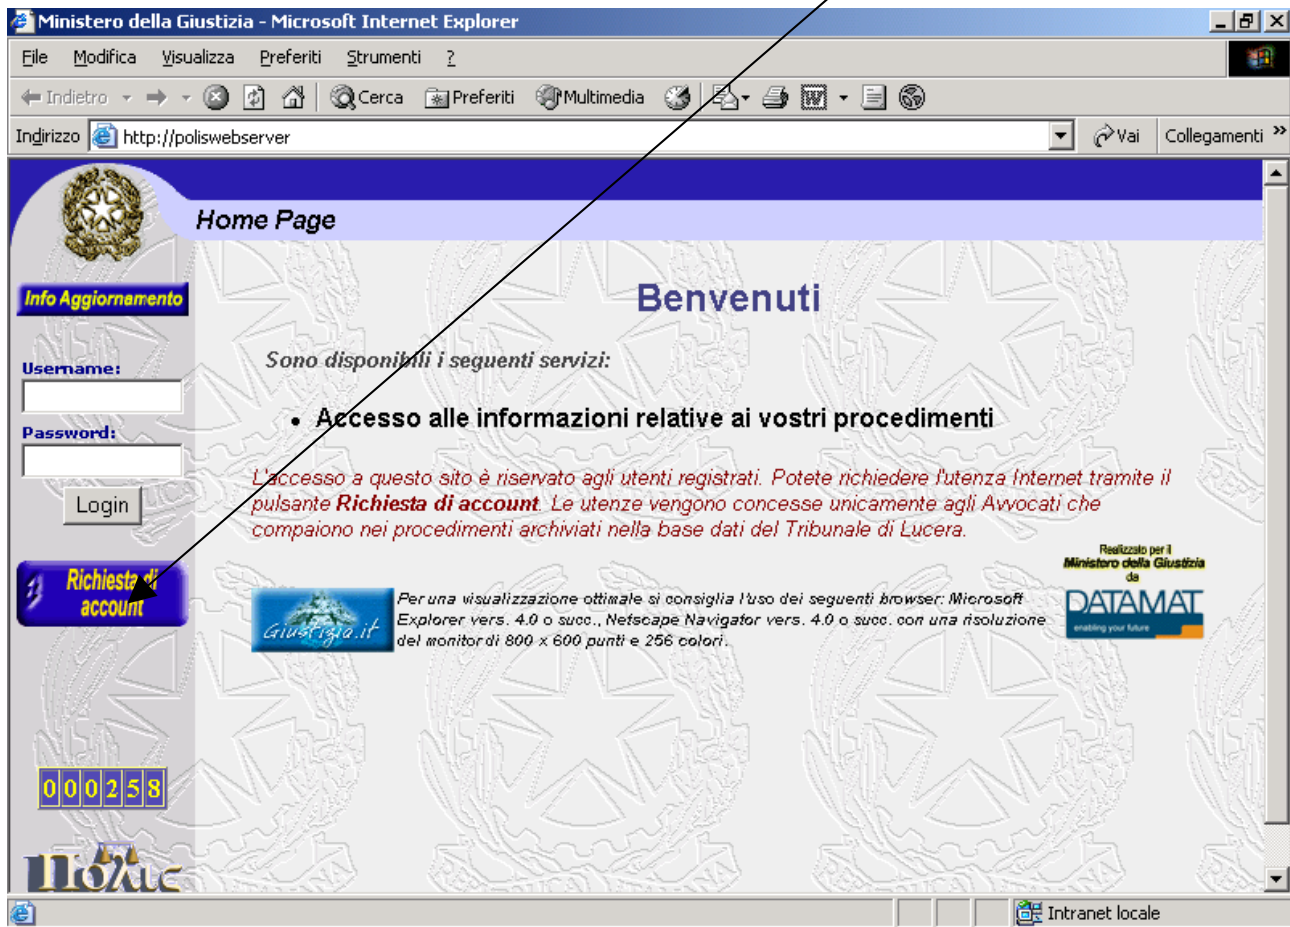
Ministero della Giustizia - Microsoft Internet Explorer

File Modifica Visualizza Preferiti Strumenti ?

Indietro Cerca Preferiti Multimedia

Indirizzo http://poliswebserver Vai Collegamenti »

Home Page

Info Aggiornamento

Username:

Password:

Login

Richiesta di account

000258

Benvenuti

Sono disponibili i seguenti servizi:

• Accesso alle informazioni relative ai vostri procedimenti

L'accesso a questo sito è riservato agli utenti registrati. Potete richiedere l'utenza Internet tramite il pulsante **Richiesta di account**. Le utenze vengono concesse unicamente agli Avvocati che compaiono nei procedimenti archiviati nella base dati del Tribunale di Lucera.

Giustizia.it

Per una visualizzazione ottimale si consiglia l'uso dei seguenti browser: Microsoft Explorer vers. 4.0 o succ., Netscape Navigator vers. 4.0 o succ. con una risoluzione del monitor di 800 x 600 punti e 256 colori.

Realizzato per il Ministero della Giustizia da DATAMAT enabling your future

Intranet locale